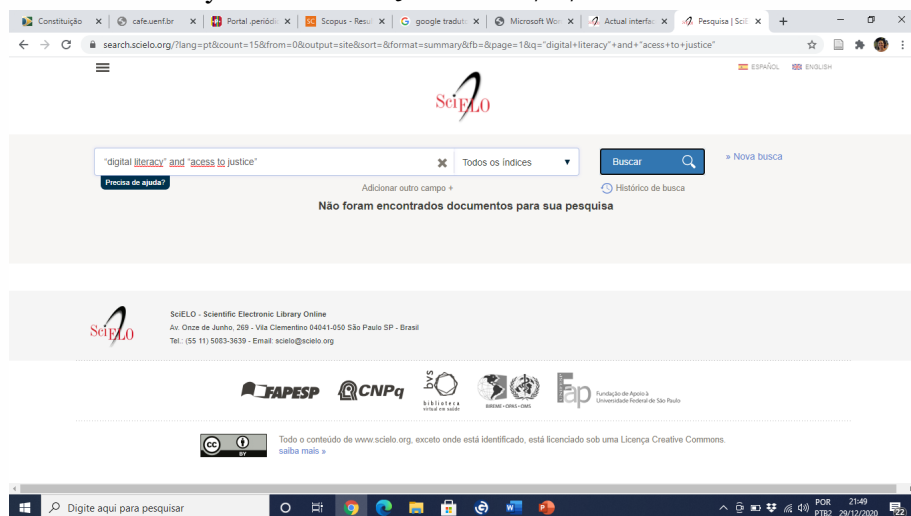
Constituição × cafe.uenf.br × Portal .periódi × Scopus - Resu × google tradut × Microsoft Wor × Actual interfa × Pesquisa | Sci ×

search.scielo.org/?lang=pt&count=15&from=0&output=site&sort=&format=summary&fb=&page=1&q="digital+literacy"+and+"acess+to+justice"

ESPAÑOL ENGLISH

SciELO

"digital literacy" and "acess to justice"

Todos os índices

Buscar

» Nova busca

Precisa de ajuda?

Adicionar outro campo +

Histórico de busca

Não foram encontrados documentos para sua pesquisa

SciELO

SciELO - Scientific Electronic Library Online
Av. Onze de Junho, 269 - Vila Clementino 04041-050 São Paulo SP - Brasil
Tel.: (55 11) 5083-3639 - Email: scielo@scielo.org

FAPESP CNPq bvs biblioteca virtual em saúde BIREME • OPAS • OMS Fap Fundação de Apoio à Universidade Federal de São Paulo

cc BY

Todo o conteúdo de www.scielo.org, exceto onde está identificado, está licenciado sob uma Licença Creative Commons.
saiba mais »

Digite aqui para pesquisar

POR PTB2 21:49 29/12/2020 22